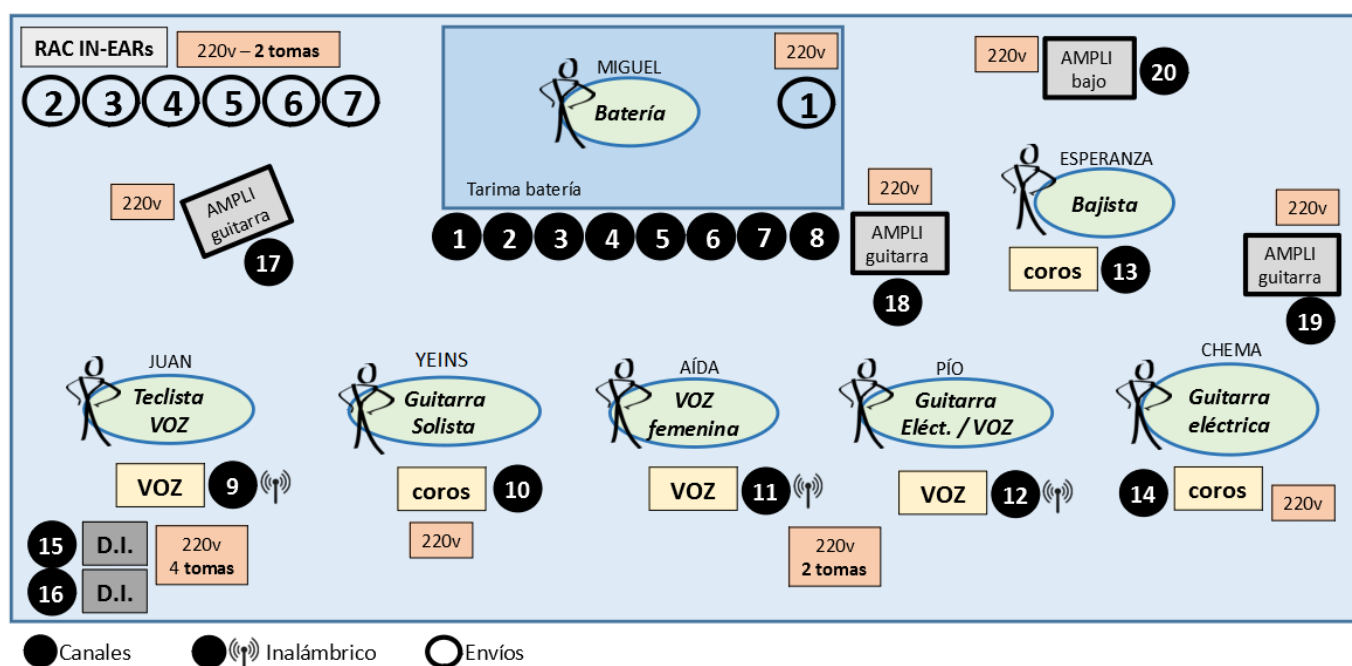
RAC IN-EARs

220v – 2 tomas

2 3 4 5 6 7

MIGUEL
Batería

220v

1

Tarima batería

1 2 3 4 5 6 7 8

220v
AMPLI bajo
20

ESPERANZA
Bajista

220v
AMPLI guitarra
17

220v
AMPLI guitarra
18

coros 13

220v
AMPLI guitarra
19

JUAN
Teclista VOZ

YEINS
Guitarra Solista

AÍDA
VOZ femenina

PÍO
Guitarra Eléct. / VOZ

CHEMA
Guitarra eléctrica

VOZ 9

coros 10

VOZ 11

VOZ 12

14 coros

220v

220v

220v
2 tomas

15 D.I.
16 D.I.

220v
4 tomas

Canales
Inalámbrico
Envíos